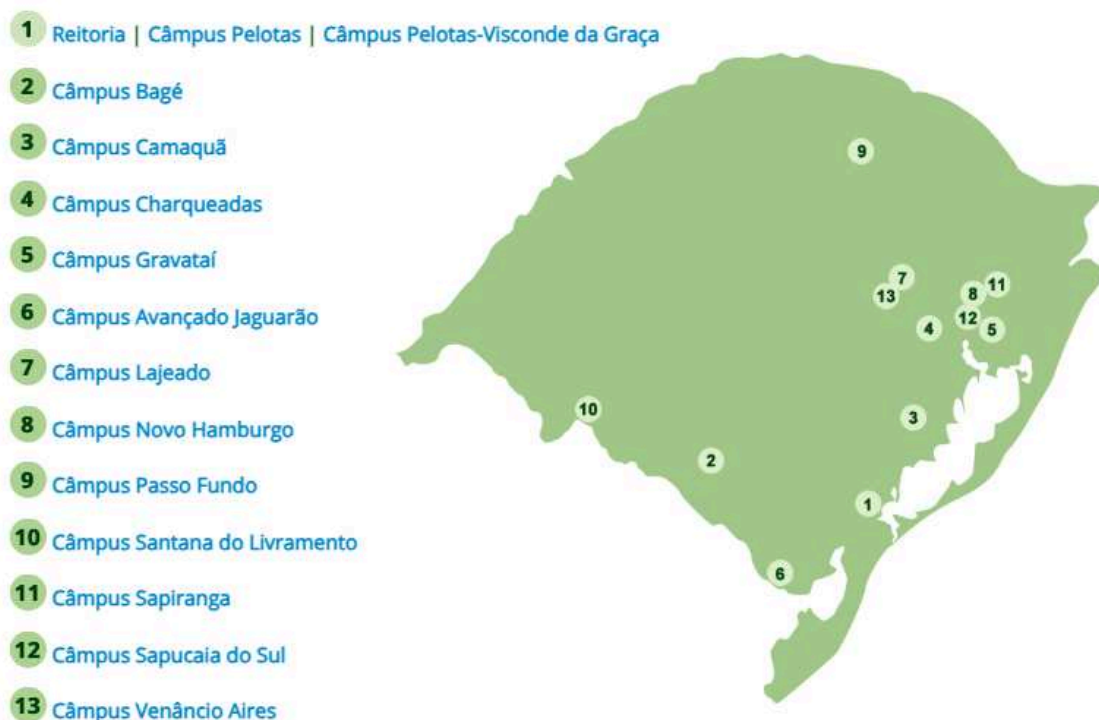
1 Reitoria | Câmpus Pelotas | Câmpus Pelotas-Visconde da Graça

2 Câmpus Bagé

3 Câmpus Camaquã

4 Câmpus Charqueadas

5 Câmpus Gravataí

6 Câmpus Avançado Jaguarão

7 Câmpus Lajeado

8 Câmpus Novo Hamburgo

9 Câmpus Passo Fundo

10 Câmpus Santana do Livramento

11 Câmpus Sapiranga

12 Câmpus Sapucaia do Sul

13 Câmpus Venâncio Aires

9

7
13

8 11
12 5
4

10

3

2

1

6